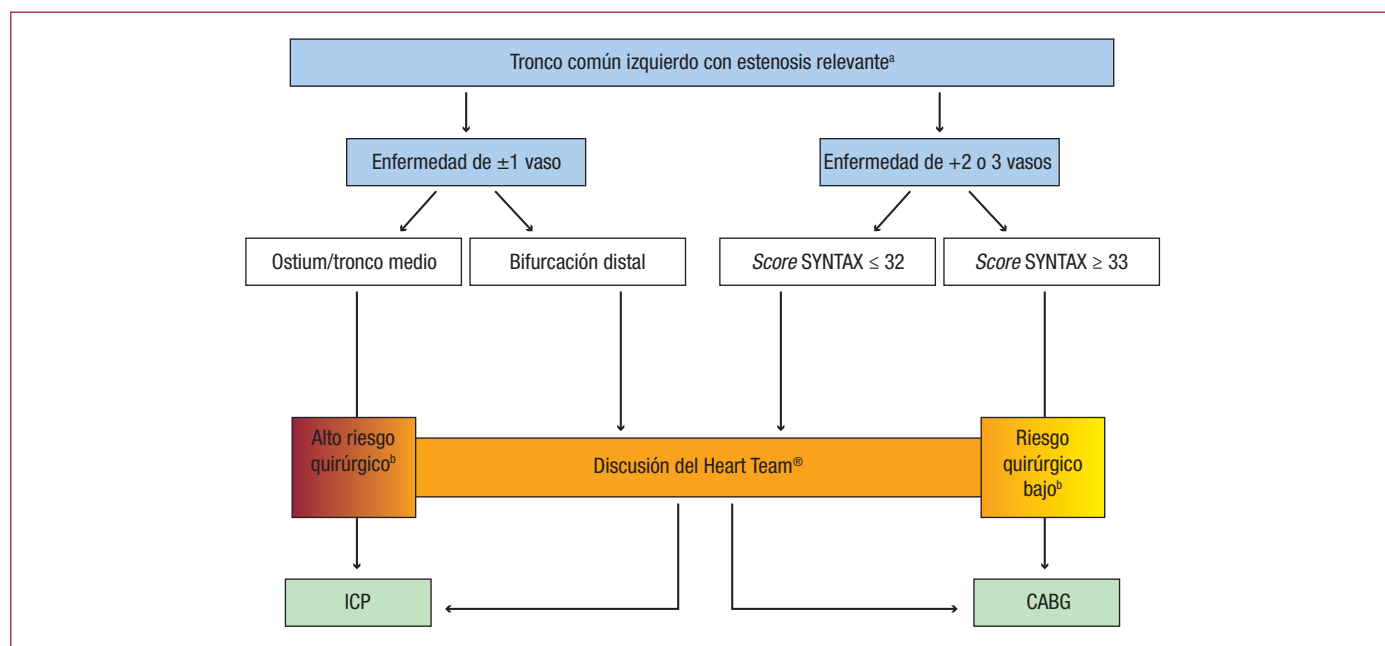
Tronco común izquierdo con estenosis relevante$^{a}$

Enfermedad de $\pm 1$ vaso

Enfermedad de +2 o 3 vasos

Ostium/tronco medio

Bifurcación distal

*Score* SYNTAX $\leq 32$

*Score* SYNTAX $\geq 33$

Alto riesgo quirúrgico$^{b}$

Discusión del Heart Team®

Riesgo quirúrgico bajo$^{b}$

ICP

CABG